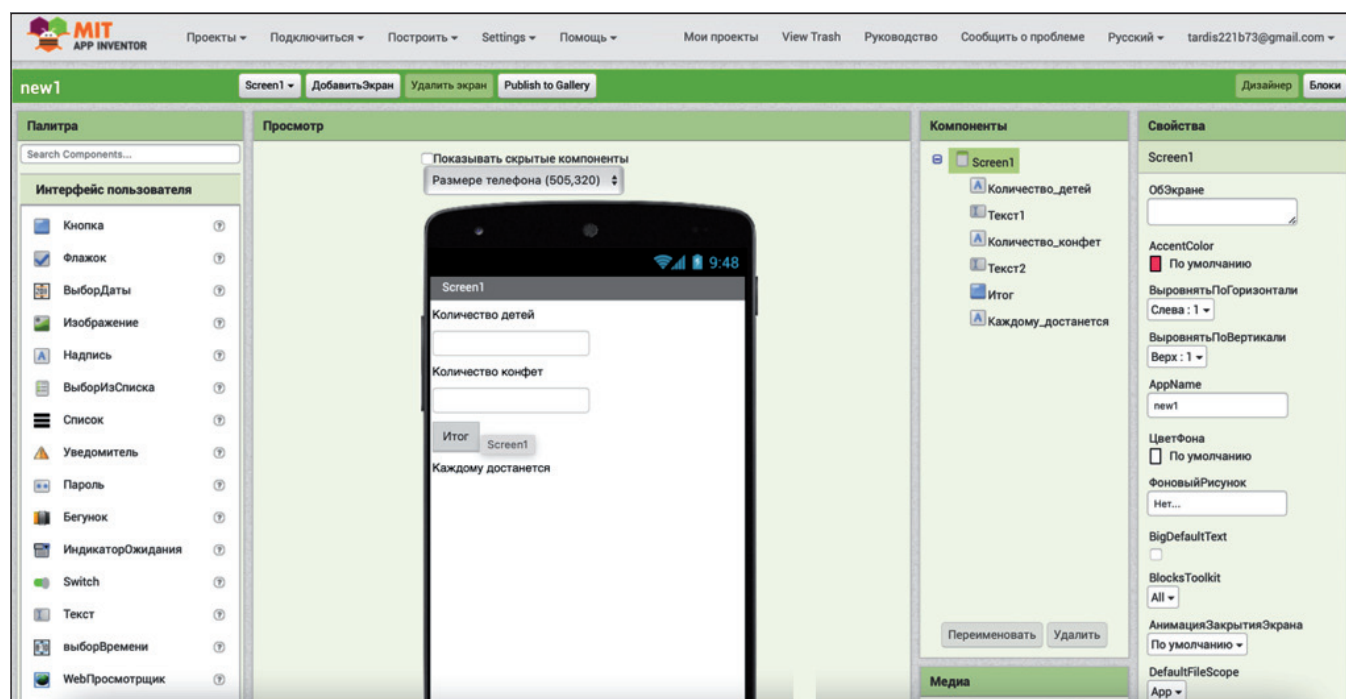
MIT APP INVENTOR

Проекты ▾ Подключиться ▾ Построить ▾ Settings ▾ Помощь ▾ Мои проекты View Trash Руководство Сообщить о проблеме Русский ▾ tardis221b73@gmail.com ▾

new1

Screen1 ▾ ДобавитьЭкран Удалить экран Publish to Gallery

Дизайнер Блоки

Палитра

Search Components...

Интерфейс пользователя

Кнопка ?
Флажок ?
ВыборДаты ?
Изображение ?
Надпись ?
ВыборИзСписка ?
Список ?
Уведомитель ?
Пароль ?
Бегунок ?
ИндикаторОжидания ?
Switch ?
Текст ?
выборВремени ?
WebПросмотрщик ?

Просмотр

Показывать скрытые компоненты

Размере телефона (505,320)

9:48

Screen1

Количество детей

Количество конфет

Итог

Screen1

Каждому достанется

Компоненты

Screen1
Количество_детей
Текст1
Количество_конфет
Текст2
Итог
Каждому_достанется

Переименовать Удалить

Медиа

Свойства

Screen1

ОбЭкране

AccentColor
По умолчанию

ВыровнятьПоГоризонтали
Слева : 1 ▾

ВыровнятьПоВертикали
Верх : 1 ▾

AppName
new1

ЦветФона
По умолчанию

ФоновыйРисунок
Нет...

BigDefaultText

BlocksToolkit
All ▾

АнимацияЗакрытияЭкрана
По умолчанию ▾

DefaultFileScope
App ▾